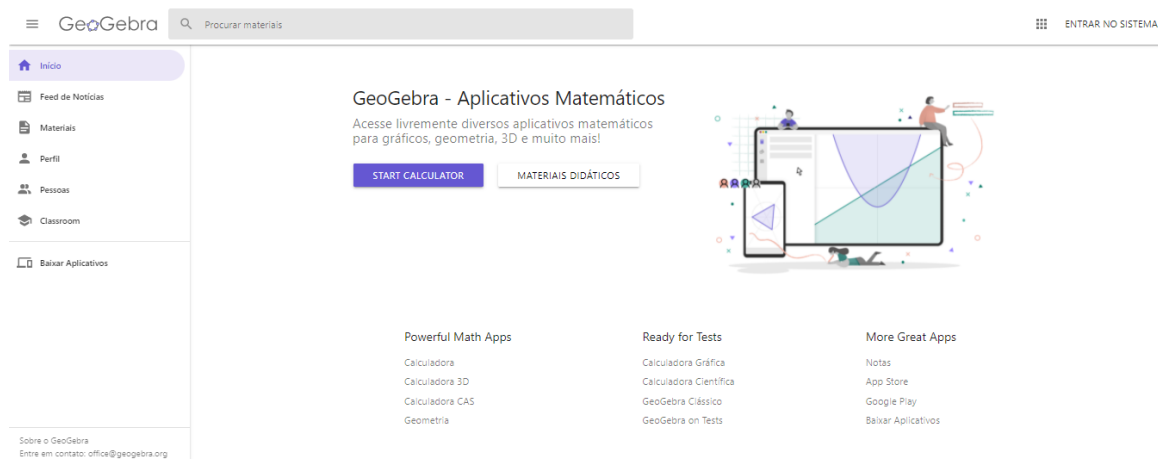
GeoGebra

Procurar materiais

ENTRAR NO SISTEMA

Início
Feed de Notícias
Materiais
Perfil
Pessoas
Classroom
Baixar Aplicativos

Sobre o GeoGebra
Entre em contato: office@geogebra.org

GeoGebra - Aplicativos Matemáticos

Acesse livremente diversos aplicativos matemáticos para gráficos, geometria, 3D e muito mais!

START CALCULATOR

MATERIAIS DIDÁTICOS

Powerful Math Apps
Calculadora
Calculadora 3D
Calculadora CAS
Geometria

Ready for Tests
Calculadora Gráfica
Calculadora Científica
GeoGebra Clássico
GeoGebra on Tests

More Great Apps
Notas
App Store
Google Play
Baixar Aplicativos